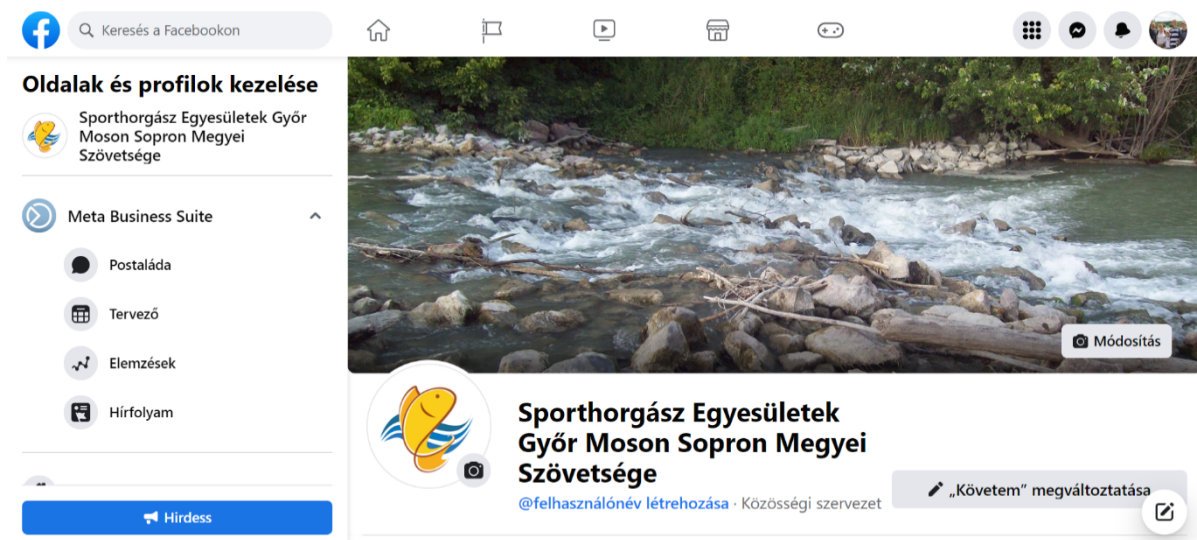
Keresés a Facebookon

Oldalak és profilok kezelése

Sporthorgász Egyesületek Győr Moson Sopron Megyei Szövetsége

Meta Business Suite

Postaláda

Tervező

Elemzések

Hírfolyam

Hirdess

Módosítás

Sporthorgász Egyesületek Győr Moson Sopron Megyei Szövetsége

@felhasználónév létrehozása · Közösségi szervezet

„Követem” megváltoztatása